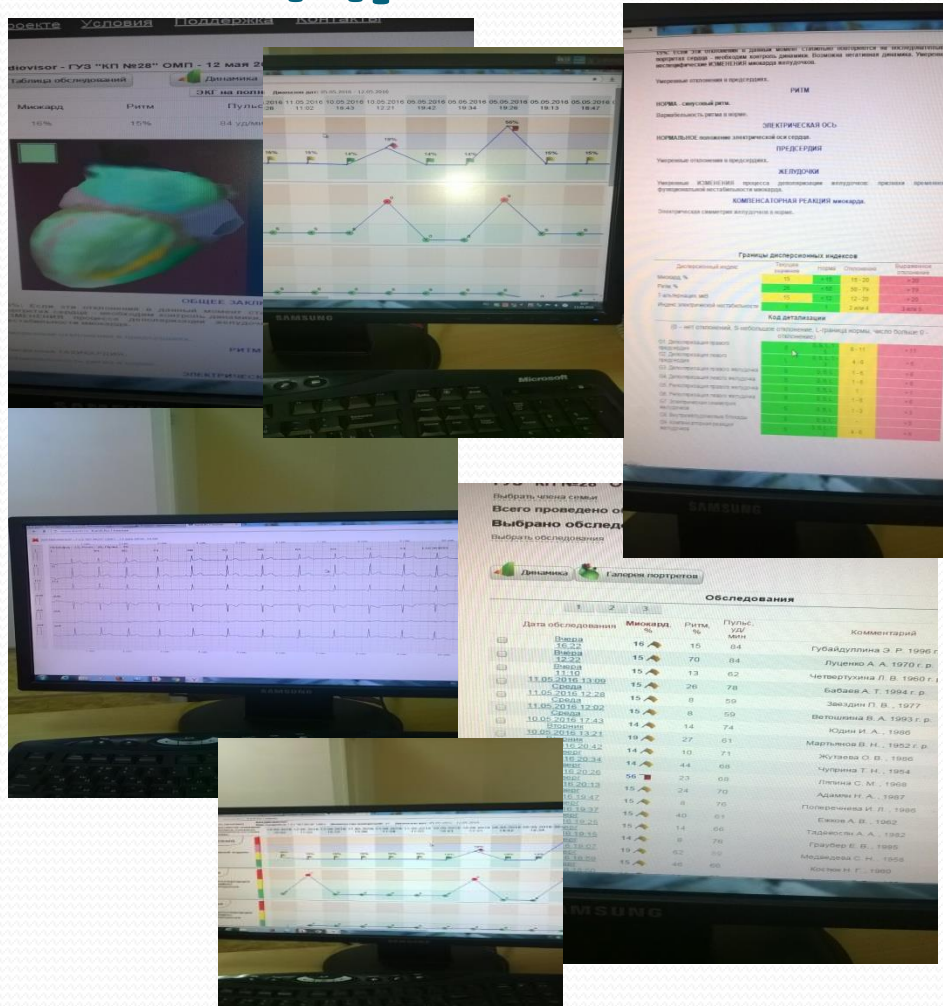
роекте Условия Поддержка Контакты

rdiovisor - ГУЗ "КП №28" ОМП - 12 мая 2

Таблица обследований

Динамика

ЭКГ на воля

Миокард Ритм Пульс

16% 15% 84 уд/мин

ОБЩЕЕ ЗАКЛ

РИТМ

ЭЛЕКТРИЧЕСК

Динамика от: 05.05.2016 - 12.05.2016

SAMSUNG

Microsoft

РИТМ

НОРМА - синусовый ритм.

ЭЛЕКТРИЧЕСКАЯ ОСЬ

НОРМАЛЬНОЕ положение электрической оси сердца.

ПРЕДСЕРДИЯ

Умеренные отклонения в предсердиях.

ЖЕЛУДОЧКИ

КОМПЕНСАТОРНАЯ РЕАКЦИЯ миокарда.

Границы дисперсионных индексов

Код детализации

SAMSUNG

Выбрать члена семьи

Всего проведено о

Выбрано обследо

Выбрать обследования

Динамика Галерея портретов

Обследования

1 2 3

| | Дата обследования | Миокард, % | Ритм, % | Пульс, уд/мин | Комментарий |
|---|---|---|---|---|---|
| | Вчера 16:22 | 16 | 15 | 84 | Губайдуллина Э. Р. 1996 г. |
| | Вчера 12:22 | 15 | 70 | 84 | Луценко А. А. 1970 г. р. |
| | Вчера 11:10 | 15 | 13 | 62 | Четвертухина Л. В. 1960 г. р. |
| | Среда 11.05.2016 13:09 | 15 | 26 | 78 | Бабаев А. Т. 1994 г. р. |
| | Среда 11.05.2016 12:28 | 15 | 8 | 59 | Звездин П. В. , 1977 |
| | Среда 11.05.2016 12:02 | 15 | 8 | 59 | Ветошкина В. А. 1993 г. р. |
| | 10.05.2016 17:43 | 14 | 14 | 74 | Юдин И. А. , 1986 |
| | Вторник 10.05.2016 13:21 | 19 | 27 | 61 | Мартьянов В. Н. , 1952 г. р. |
| | 16:20:42 | 14 | 10 | 71 | Жутаева О. В. , 1986 |
| | 16:20:34 | 14 | 44 | 68 | Чуприна Т. Н. , 1964 |
| | 16:20:26 | 56 | 23 | 68 | Липина С. М. , 1969 |
| | 16:20:13 | 15 | 24 | 70 | Адамич Н. А. , 1987 |
| | 16:19:47 | 15 | 8 | 70 | Поперечнева И. Л. , 1986 |
| | 16:19:37 | 15 | 40 | 61 | Ежова А. Н. , 1962 |
| | 16:19:25 | 15 | 14 | 66 | Тадевосян А. А. , 1982 |
| | 16:18:15 | 14 | 9 | 76 | Граубер Е. В. , 1995 |
| | 16:18:07 | 19 | 52 | 59 | Медведева С. Н. , 1958 |
| | 16:18:09 | 15 | 46 | 69 | Костин Н. Г. , 1960 |

SAMSUNG

SAMSUNG